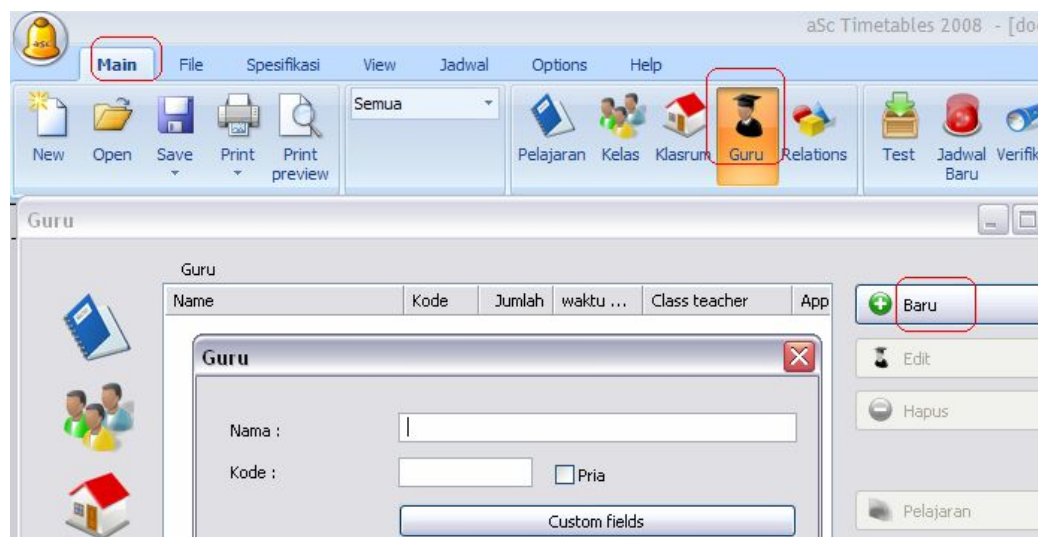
aSc Timetables 2008 - [do

Main File Spesifikasi View Jadwal Options Help

New Open Save Print Print preview

Semua

Pelajaran Kelas Klasrum Guru Relations

Test Jadwal Baru Verifik

Guru

Guru

| Name | Kode | Jumlah | waktu ... | Class teacher | App |
|---|---|---|---|---|---|

Baru

Edit

Hapus

Pelajaran

Guru

Nama :

Kode :

Pria

Custom fields